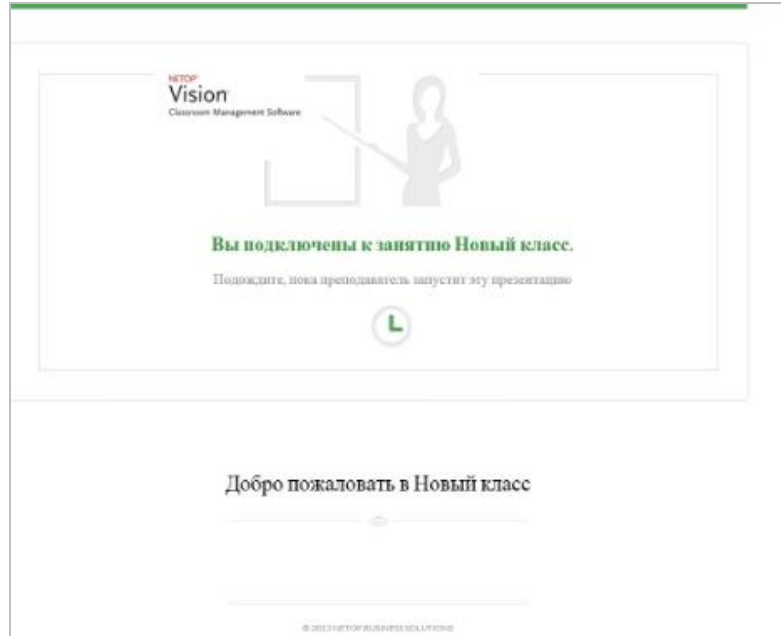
NETOP
Vision
Classroom Management Software

Вы подключены к занятию Новый класс.

Подождите, пока преподаватель запустит эту презентацию

Добро пожаловать в Новый класс

© 2013 NETOP BUSINESS SOLUTIONS